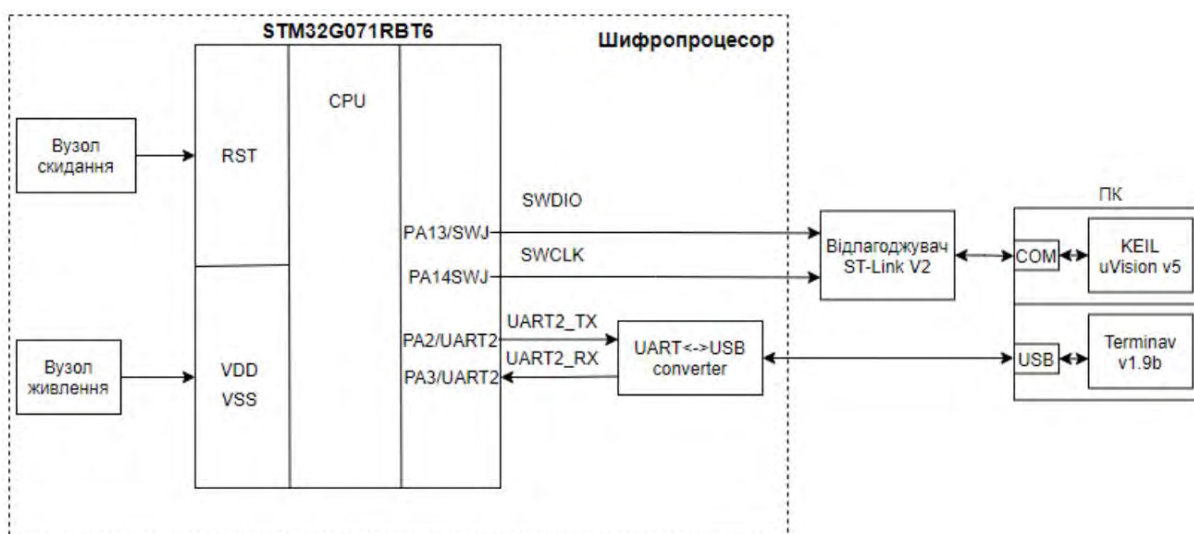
STM32G071RBT6

Шифропроцесор

CPU

Вузол скидання

RST

SWDIO

PA13/SWJ

SWCLK

PA14SWJ

Відлагоджувач ST-Link V2

ПК

COM

KEIL uVision v5

UART2_TX

PA2/UART2

UART2_RX

PA3/UART2

UART<->USB converter

USB

Terminav v1.9b

Вузол живлення

VDD

VSS